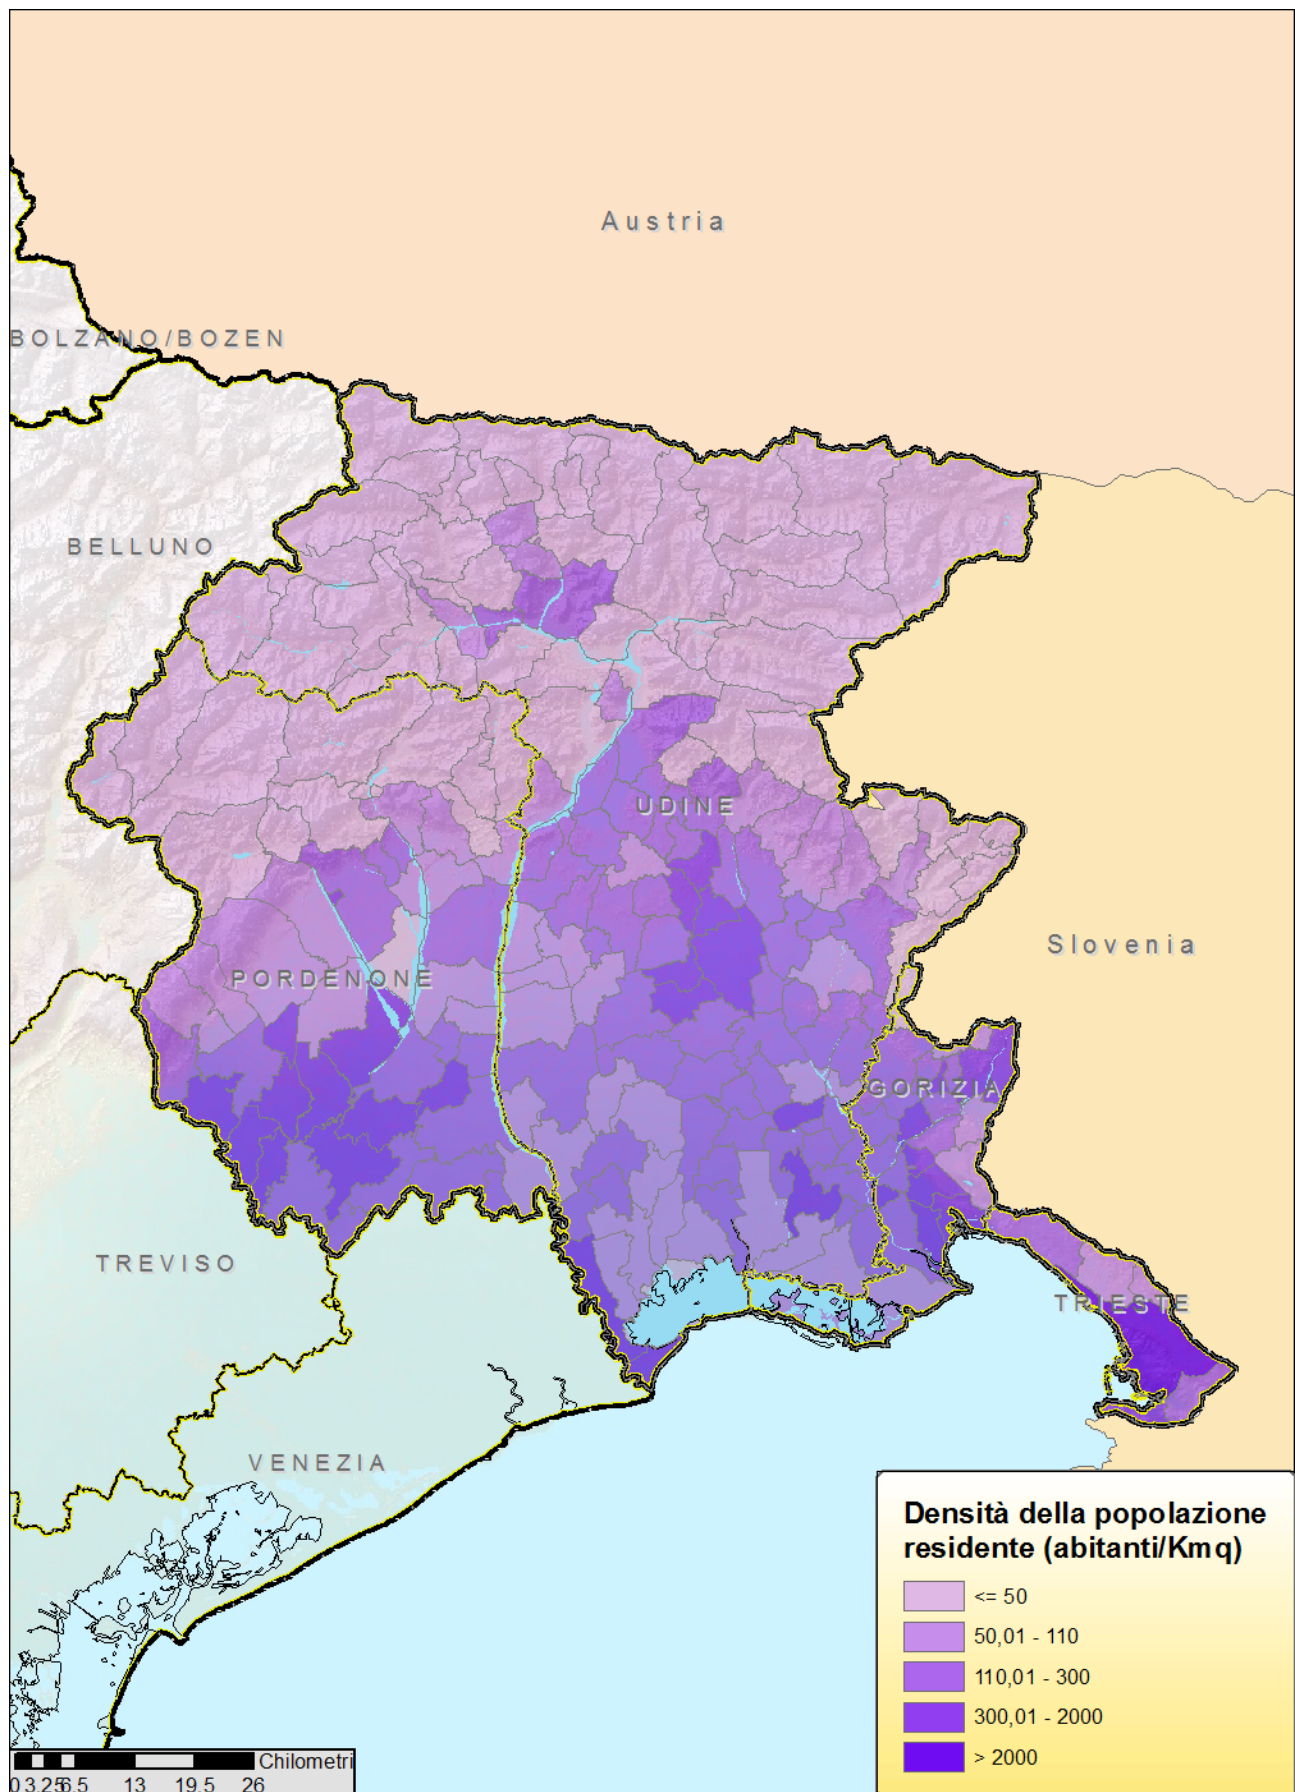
Austria

BOLZANO/BOZEN

BELLUNO

UDINE

Slovenia

PORDENONE

GORIZIA

TREVISO

TRIESTE

VENEZIA

Densità della popolazione residente (abitanti/Kmq)

<= 50

50,01 - 110

110,01 - 300

300,01 - 2000

> 2000

Chilometri
0 3,25 6,5 13 19,5 26